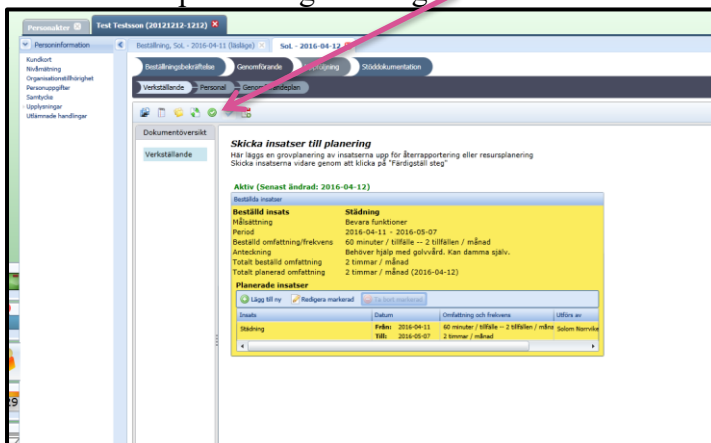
Personakter | Test Testsson (20121212-1212)

Personinformation
Kundkort
Nivåmätning
Organisationstillhörighet
Personuppgifter
Samtycke
Upplysningar
Utlämnade handlingar

Beställning, SoL - 2016-04-11 (låsläge) | SoL - 2016-04-12

Beställningsbekräftelse | Genomförande | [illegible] | Stöddokumentation

Verkställande | Personal | Genomförandeplan

Dokumentöversikt

Verkställande

Skicka insatser till planering
Här läggs en grovplanering av insatserna upp för återrapportering eller resursplanering
Skicka insatserna vidare genom att klicka på "Färdigställ steg"

Aktiv (Senast ändrad: 2016-04-12)

Beställda insatser

| | |
|---|---|
| Beställd insats | Städning |
| Målsättning | Bevara funktioner |
| Period | 2016-04-11 - 2016-05-07 |
| Beställd omfattning/frekvens | 60 minuter / tillfälle -- 2 tillfällen / månad |
| Anteckning | Behöver hjälp med golvvård. Kan damma själv. |
| Totalt beställd omfattning | 2 timmar / månad |
| Totalt planerad omfattning | 2 timmar / månad (2016-04-12) |

Planerade insatser

Lägg till ny | Redigera markerad | Ta bort markerad

| Insats | Datum | Omfattning och frekvens | Utförs av |
|---|---|---|---|
| Städning | Från: 2016-04-11 Till: 2016-05-07 | 60 minuter / tillfälle -- 2 tillfällen / måna 2 timmar / månad | Solom Norrvik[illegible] |